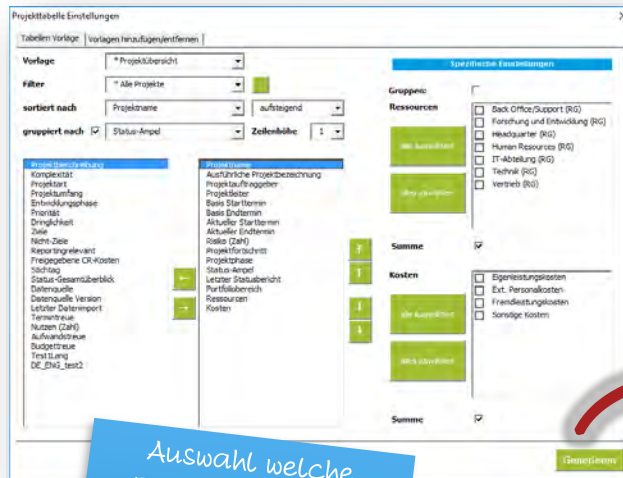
Projekttabelle Einstellungen

Tabellen Vorlage | Vorlagen hinzufügen/entfernen

Vorlage: * Projektübersicht
Filter: * Alle Projekte
sortiert nach: Projektname | aufsteigend
gruppiert nach ☑ Status-Ampel | Zeilenhöhe 1

Projektbeschreibung
Komplexität
Projektart
Projektumfang
Entwicklungsphase
Priorität
Dringlichkeit
Ziele
Nicht-Ziele
Reportingrelevant
Freigegebene CR-Kosten
Stichtag
Status-Gesamtüberblick
Datenquelle
Datenquelle Version
Letzter Datenimport
Termintreue
Nutzen (Zahl)
Aufwandstreue
Budgettreue
Test1Lang
DE_ENG_test2

Projektname
Ausführliche Projektbezeichnung
Projektauftraggeber
Projektleiter
Basis Starttermin
Basis Endtermin
Aktueller Starttermin
Aktueller Endtermin
Risiko (Zahl)
Projektfortschritt
Projektphase
Status-Ampel
Letzter Statusbericht
Portfoliobereich
Ressourcen
Kosten

Spezifische Einstellungen

Gruppen:
Ressourcen
alle auswählen
alles abwählen
Back Office/Support (RG)
Forschung und Entwicklung (RG)
Headquarter (RG)
Human Resources (RG)
IT-Abteilung (RG)
Technik (RG)
Vertrieb (RG)

Summe ☑

Kosten
alle auswählen
alles abwählen
Eigenleistungskosten
Ext. Personalkosten
Fremdleistungskosten
Sonstige Kosten

Summe ☑

Generieren

Auswahl welche